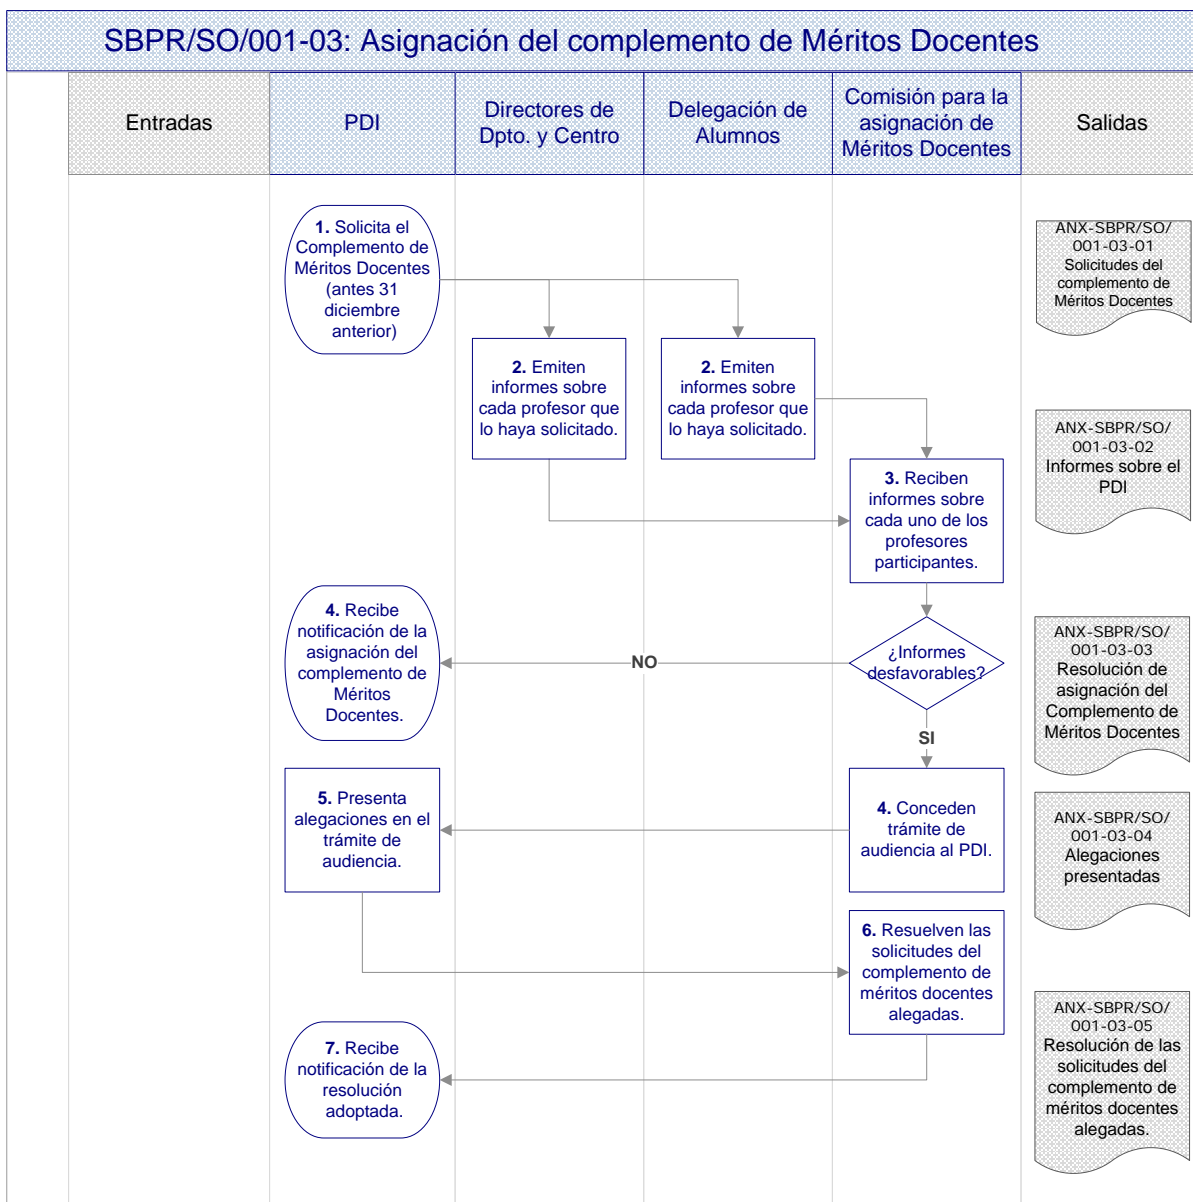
SBPR/SO/001-03: Asignación del complemento de Méritos Docentes

Entradas

PDI

Directores de Dpto. y Centro

Delegación de Alumnos

Comisión para la asignación de Méritos Docentes

Salidas

**1.** Solicita el Complemento de Méritos Docentes (antes 31 diciembre anterior)

ANX-SBPR/SO/ 001-03-01 Solicitudes del complemento de Méritos Docentes

**2.** Emiten informes sobre cada profesor que lo haya solicitado.

**2.** Emiten informes sobre cada profesor que lo haya solicitado.

ANX-SBPR/SO/ 001-03-02 Informes sobre el PDI

**3.** Reciben informes sobre cada uno de los profesores participantes.

**4.** Recibe notificación de la asignación del complemento de Méritos Docentes.

NO

¿Informes desfavorables?

ANX-SBPR/SO/ 001-03-03 Resolución de asignación del Complemento de Méritos Docentes

SI

**5.** Presenta alegaciones en el trámite de audiencia.

**4.** Conceden trámite de audiencia al PDI.

ANX-SBPR/SO/ 001-03-04 Alegaciones presentadas

**6.** Resuelven las solicitudes del complemento de méritos docentes alegadas.

ANX-SBPR/SO/ 001-03-05 Resolución de las solicitudes del complemento de méritos docentes alegadas.

**7.** Recibe notificación de la resolución adoptada.